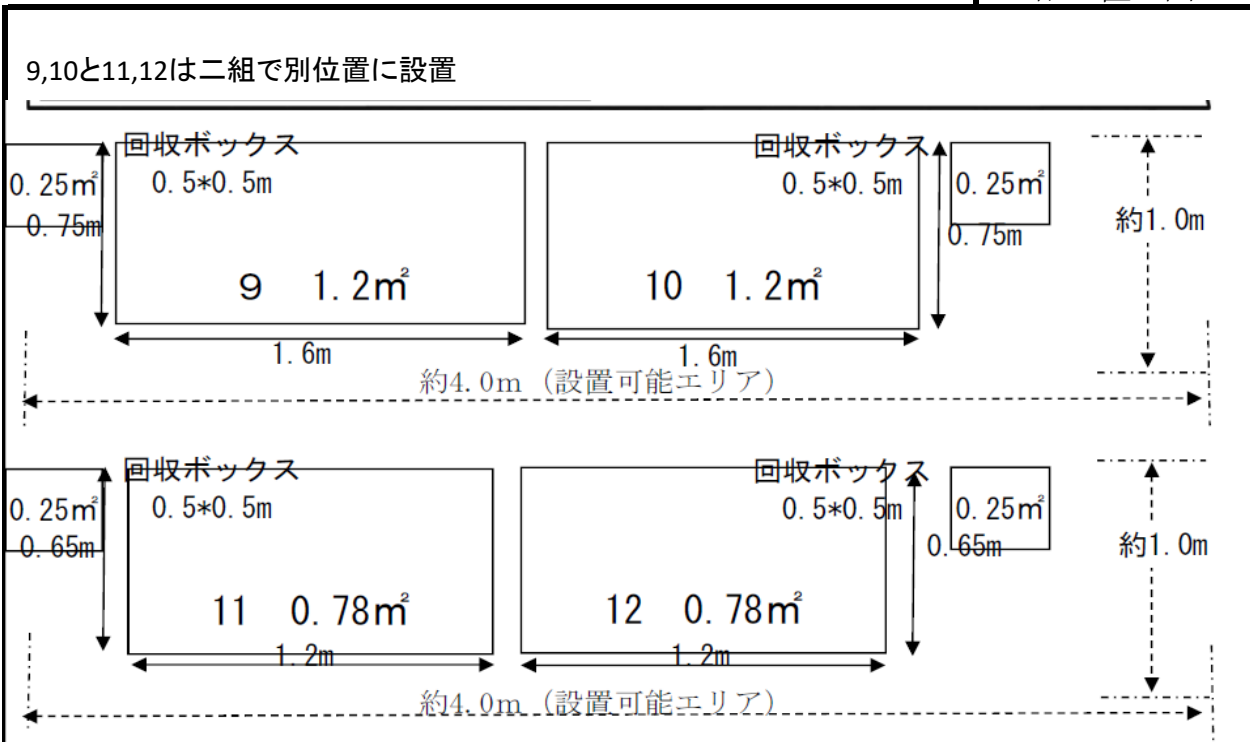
9,10と11,12は二組で別位置に設置

回収ボックス
0.25㎡
0.5*0.5m
0.75m
9　1.2㎡
1.6m

回収ボックス
0.5*0.5m
0.25㎡
0.75m
10　1.2㎡
1.6m

約1.0m

約4.0m（設置可能エリア）

回収ボックス
0.25㎡
0.5*0.5m
0.65m
11　0.78㎡
1.2m

回収ボックス
0.5*0.5m
0.25㎡
0.65m
12　0.78㎡
1.2m

約1.0m

約4.0m（設置可能エリア）